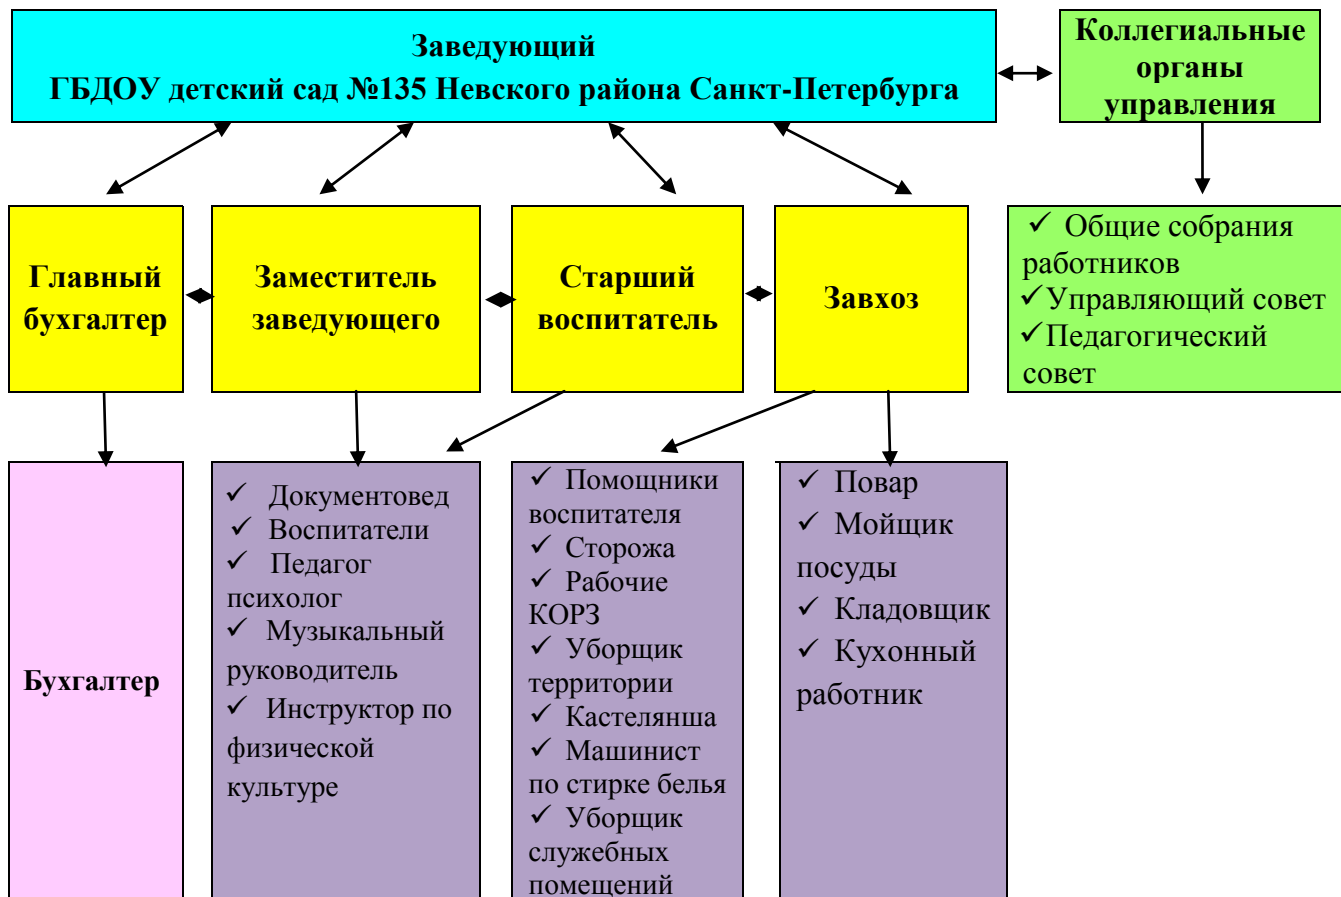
Заведующий
ГБДОУ детский сад №135 Невского района Санкт-Петербурга

Коллегиальные органы управления

✓ Общие собрания работников
✓Управляющий совет
✓Педагогический совет

Главный бухгалтер

Заместитель заведующего

Старший воспитатель

Завхоз

Бухгалтер

✓ Документовед
✓ Воспитатели
✓ Педагог психолог
✓ Музыкальный руководитель
✓ Инструктор по физической культуре

✓ Помощники воспитателя
✓ Сторожа
✓ Рабочие КОРЗ
✓ Уборщик территории
✓ Кастелянша
✓ Машинист по стирке белья
✓ Уборщик служебных помещений

✓ Повар
✓ Мойщик посуды
✓ Кладовщик
✓ Кухонный работник